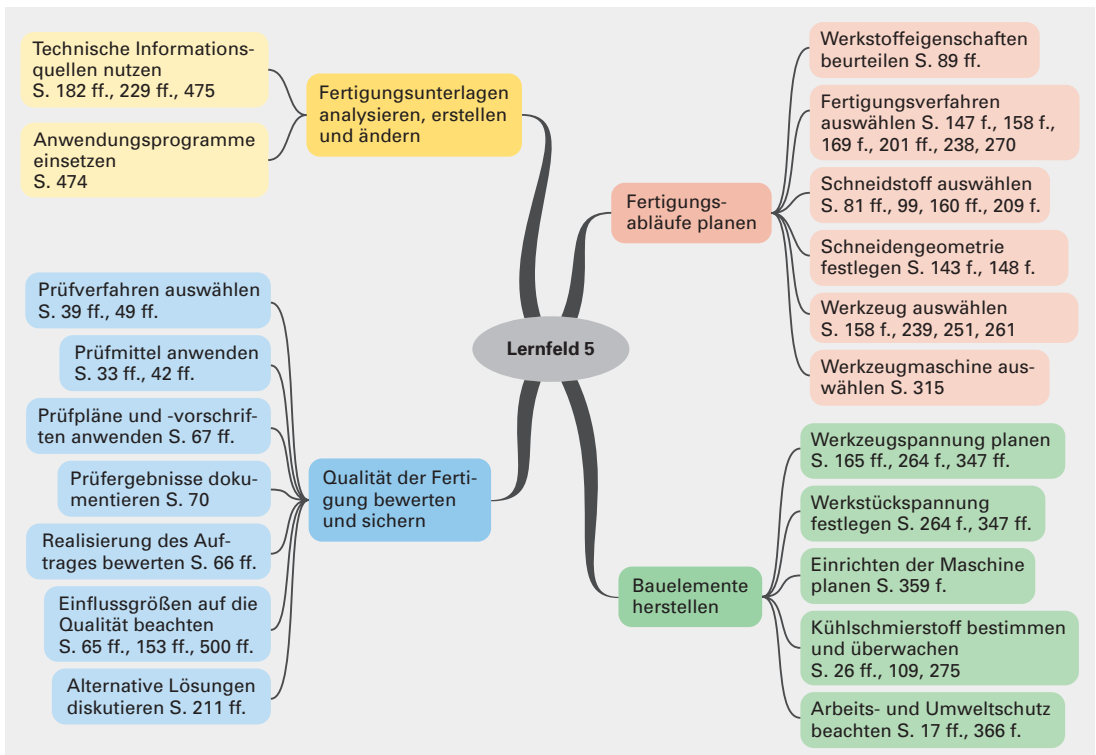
Lernfeld 5

Fertigungsunterlagen analysieren, erstellen und ändern

Technische Informationsquellen nutzen S. 182 ff., 229 ff., 475

Anwendungsprogramme einsetzen S. 474

Fertigungsabläufe planen

Werkstoffeigenschaften beurteilen S. 89 ff.

Fertigungsverfahren auswählen S. 147 f., 158 f., 169 f., 201 ff., 238, 270

Schneidstoff auswählen S. 81 ff., 99, 160 ff., 209 f.

Schneidengeometrie festlegen S. 143 f., 148 f.

Werkzeug auswählen S. 158 f., 239, 251, 261

Werkzeugmaschine auswählen S. 315

Qualität der Fertigung bewerten und sichern

Prüfverfahren auswählen S. 39 ff., 49 ff.

Prüfmittel anwenden S. 33 ff., 42 ff.

Prüfpläne und -vorschriften anwenden S. 67 ff.

Prüfergebnisse dokumentieren S. 70

Realisierung des Auftrages bewerten S. 66 ff.

Einflussgrößen auf die Qualität beachten S. 65 ff., 153 ff., 500 ff.

Alternative Lösungen diskutieren S. 211 ff.

Bauelemente herstellen

Werkzeugspannung planen S. 165 ff., 264 f., 347 ff.

Werkstückspannung festlegen S. 264 f., 347 ff.

Einrichten der Maschine planen S. 359 f.

Kühlschmierstoff bestimmen und überwachen S. 26 ff., 109, 275

Arbeits- und Umweltschutz beachten S. 17 ff., 366 f.